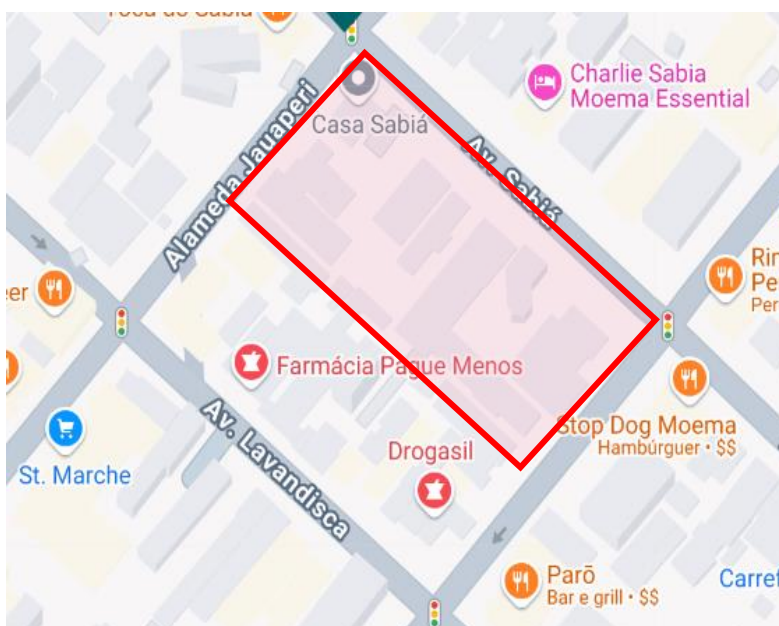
Toca do Sabiá
Charlie Sabia Moema Essential
Casa Sabiá
Av. Sabiá
Alameda Jauaperi
eer
Rin
Pe
Per
Farmácia Pague Menos
Av. Lavandisca
St. Marche
Drogasil
Stop Dog Moema
Hambúrguer • $$
Parō
Bar e grill • $$
Carre